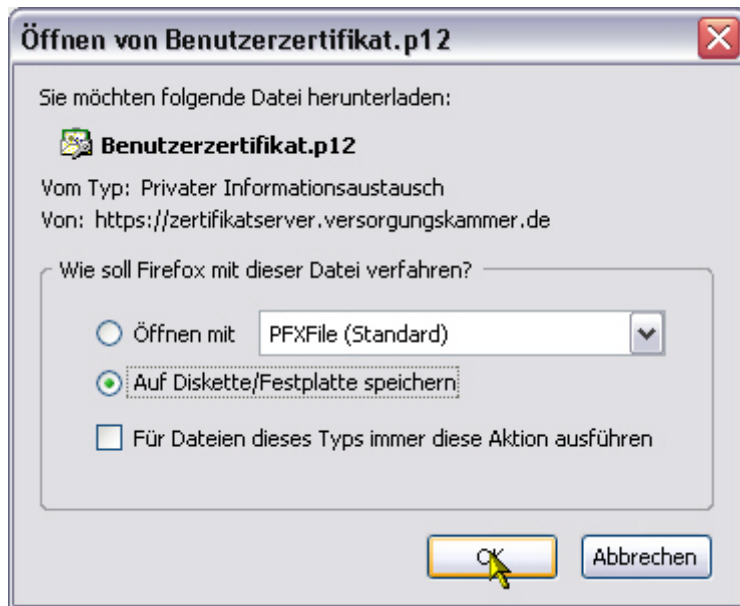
Öffnen von Benutzerzertifikat.p12

Sie möchten folgende Datei herunterladen:

Benutzerzertifikat.p12

Vom Typ: Privater Informationsaustausch
Von: https://zertifikatserver.versorgungskammer.de

Wie soll Firefox mit dieser Datei verfahren?

Öffnen mit PFXFile (Standard)

Auf Diskette/Festplatte speichern

Für Dateien dieses Typs immer diese Aktion ausführen

OK Abbrechen